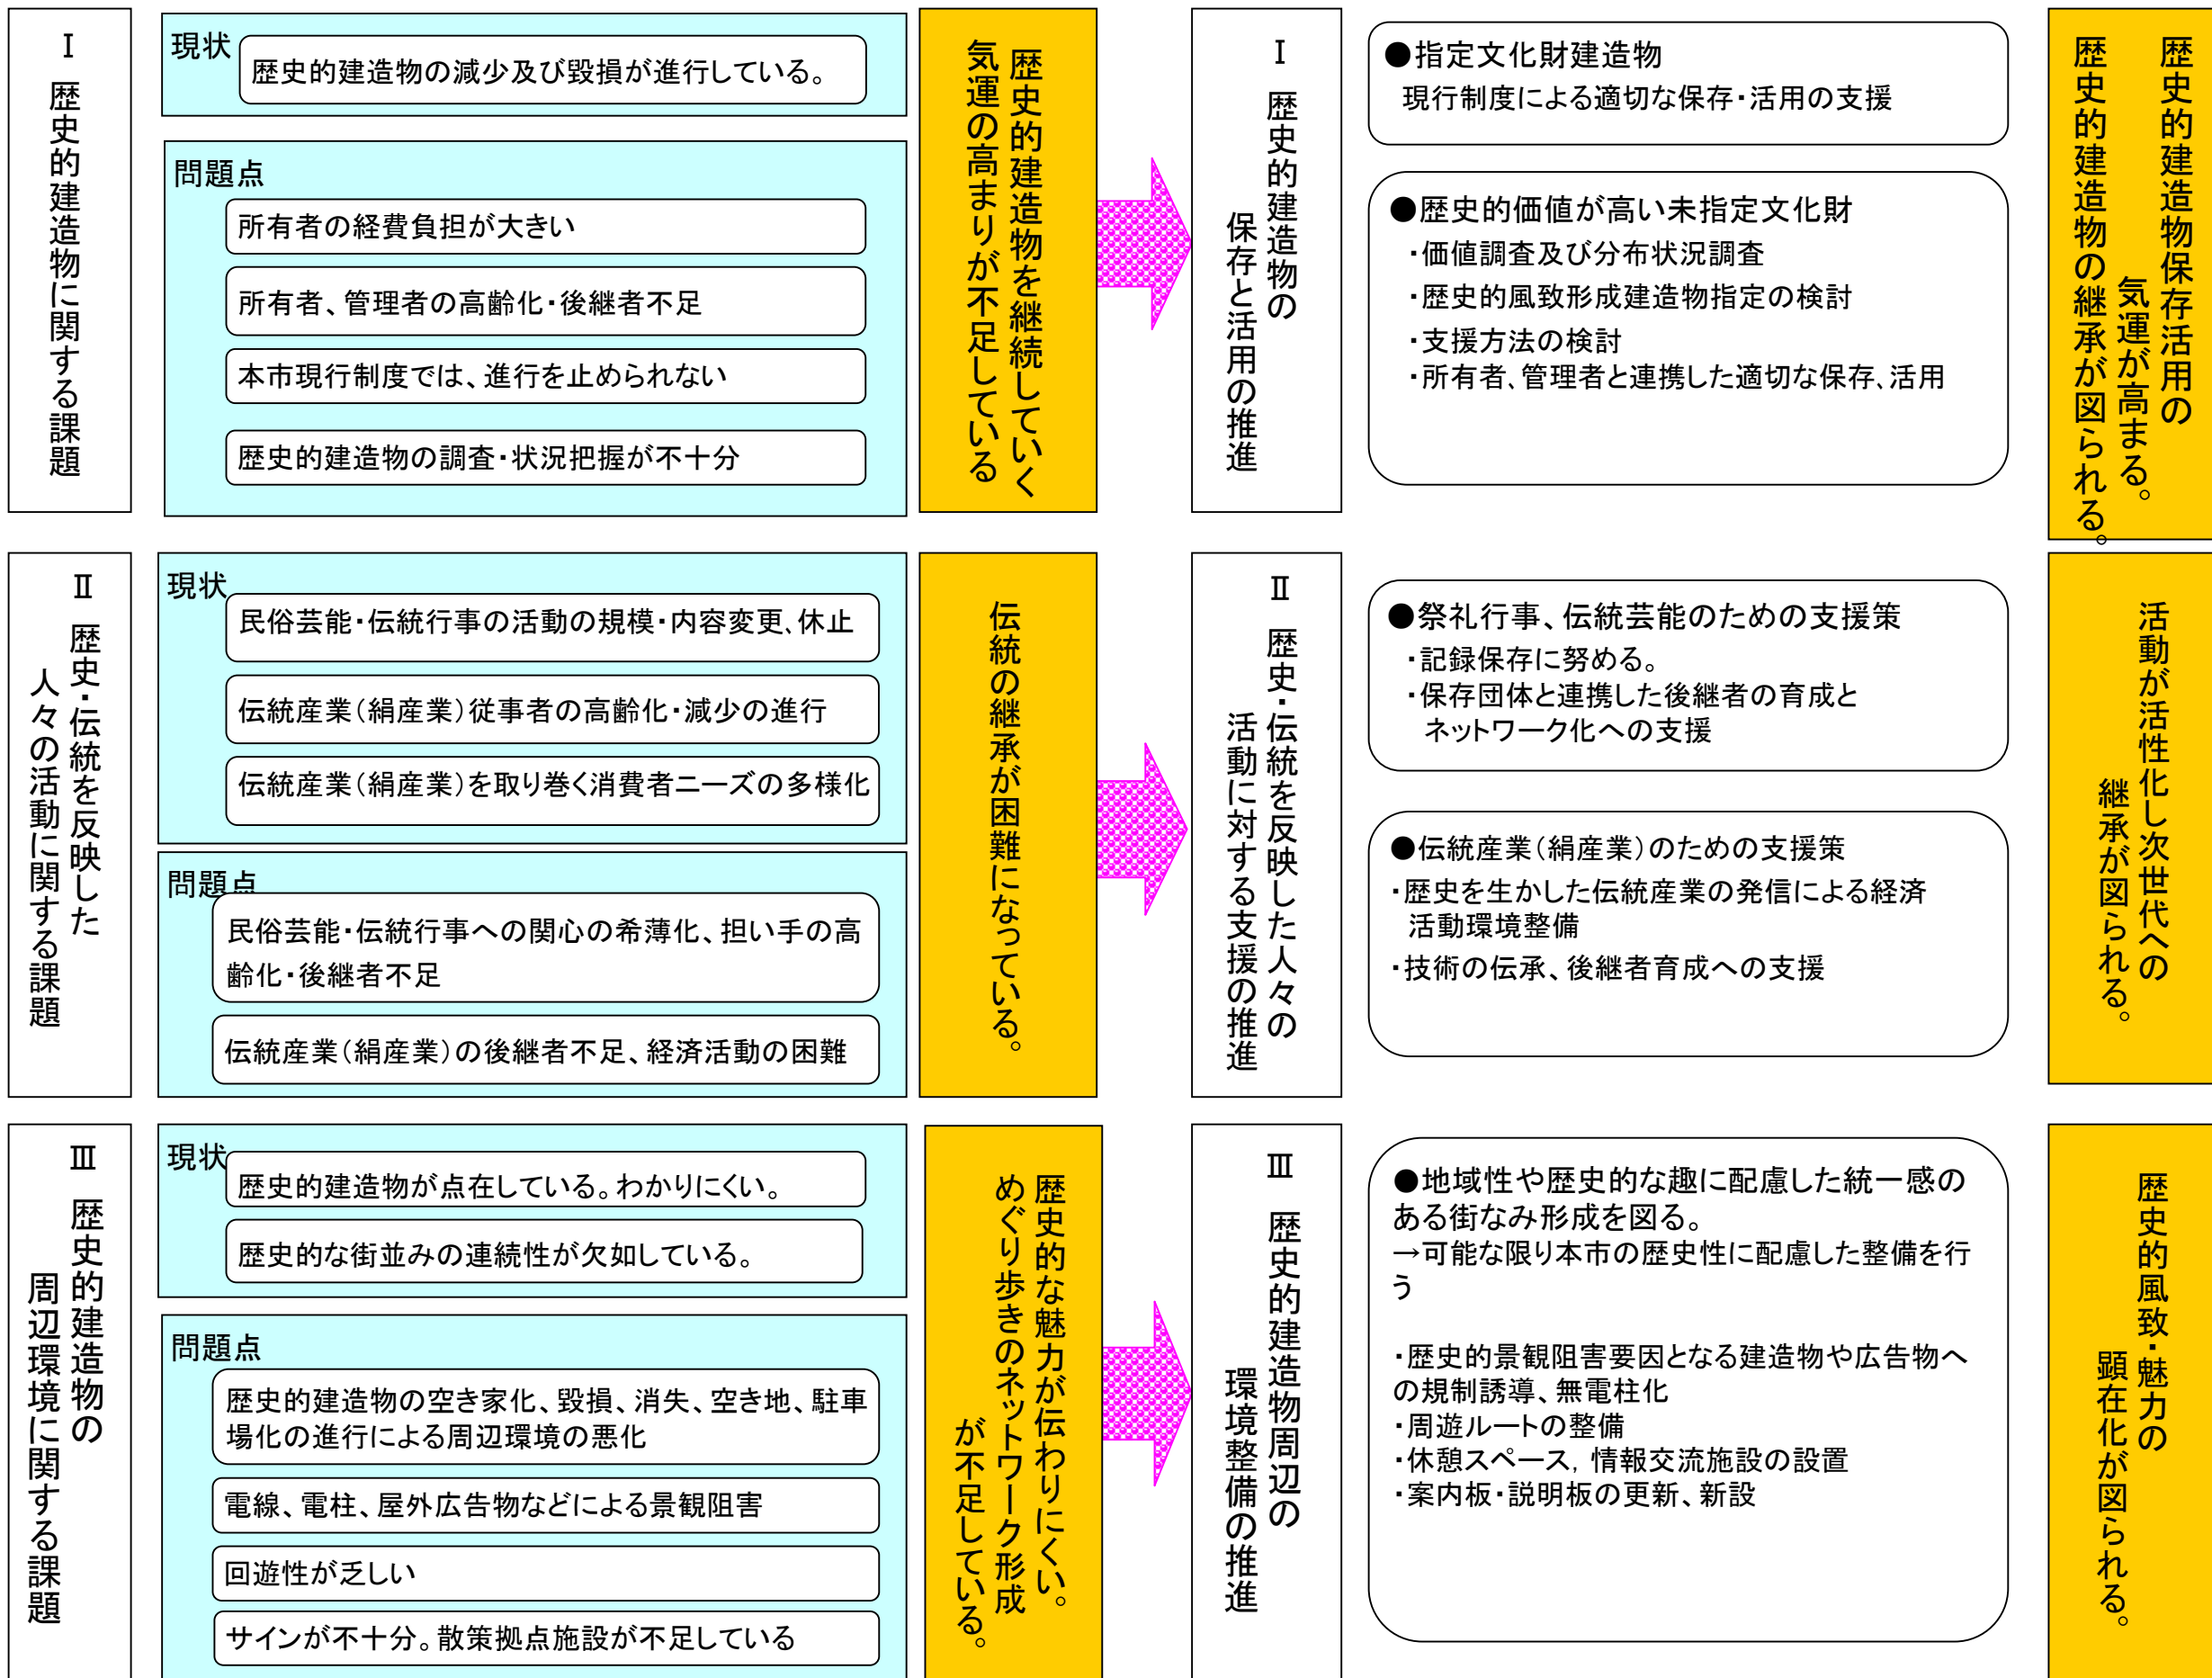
Ⅰ 歴史的建造物に関する課題

現状
歴史的建造物の減少及び毀損が進行している。

問題点
所有者の経費負担が大きい
所有者、管理者の高齢化・後継者不足
本市現行制度では、進行を止められない
歴史的建造物の調査・状況把握が不十分

歴史的建造物を継続していく気運の高まりが不足している

Ⅰ 歴史的建造物の保存と活用の推進

●指定文化財建造物
現行制度による適切な保存・活用の支援

●歴史的価値が高い未指定文化財
・価値調査及び分布状況調査
・歴史的風致形成建造物指定の検討
・支援方法の検討
・所有者、管理者と連携した適切な保存、活用

歴史的建造物保存活用の気運が高まる。歴史的建造物の継承が図られる。

Ⅱ 歴史・伝統を反映した人々の活動に関する課題

現状
民俗芸能・伝統行事の活動の規模・内容変更、休止
伝統産業（絹産業）従事者の高齢化・減少の進行
伝統産業（絹産業）を取り巻く消費者ニーズの多様化

問題点
民俗芸能・伝統行事への関心の希薄化、担い手の高齢化・後継者不足
伝統産業（絹産業）の後継者不足、経済活動の困難

伝統の継承が困難になっている。

Ⅱ 歴史・伝統を反映した人々の活動に対する支援の推進

●祭礼行事、伝統芸能のための支援策
・記録保存に努める。
・保存団体と連携した後継者の育成とネットワーク化への支援

●伝統産業（絹産業）のための支援策
・歴史を生かした伝統産業の発信による経済活動環境整備
・技術の伝承、後継者育成への支援

活動が活性化し次世代への継承が図られる。

Ⅲ 歴史的建造物の周辺環境に関する課題

現状
歴史的建造物が点在している。わかりにくい。
歴史的な街並みの連続性が欠如している。

問題点
歴史的建造物の空き家化、毀損、消失、空き地、駐車場化の進行による周辺環境の悪化
電線、電柱、屋外広告物などによる景観阻害
回遊性が乏しい
サインが不十分。散策拠点施設が不足している

歴史的な魅力が伝わりにくい。めぐり歩きのネットワーク形成が不足している。

Ⅲ 歴史的建造物周辺の環境整備の推進

●地域性や歴史的な趣に配慮した統一感のある街なみ形成を図る。
→可能な限り本市の歴史性に配慮した整備を行う

・歴史的景観阻害要因となる建造物や広告物への規制誘導、無電柱化
・周遊ルートの整備
・休憩スペース，情報交流施設の設置
・案内板・説明板の更新、新設

歴史的風致・魅力の顕在化が図られる。